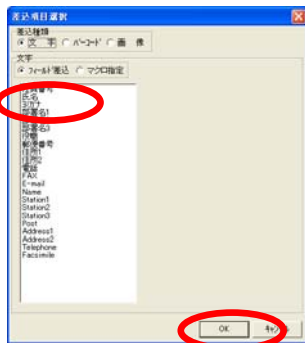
差込項目選択

差込種類
文字 バーコード 画像

文字
フィールド差込 マクロ指定

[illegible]
氏名
ヨミカナ
部署名1
部署名2
部署名3
役職
郵便番号
住所1
住所2
電話
FAX
E-mail
Name
Station1
Station2
Station3
Post
Address1
Address2
Telephone
Facsimile

OK
キャンセル